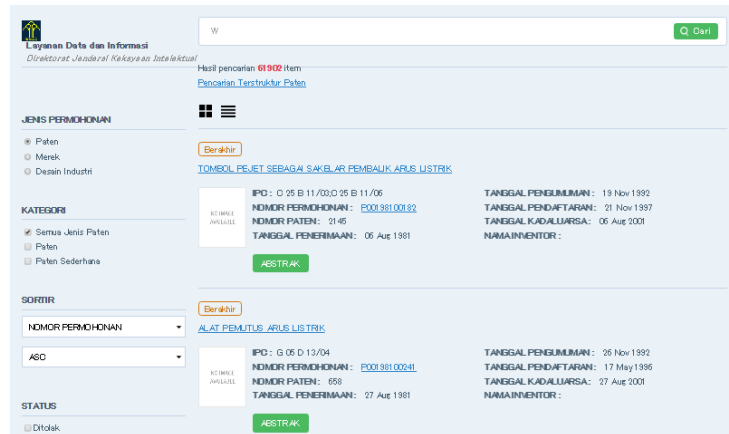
Layanan Data dan Informasi
Direktorat Jenderal Kekayaan Intelektual

W

Cari

Hasil pencarian 61902 item
Pencarian Terstruktur Paten

JENIS PERMOHONAN
Paten
Merek
Desain Industri

KATEGORI
Semua Jenis Paten
Paten
Paten Sederhana

SORTIR
NOMOR PERMOHONAN
ASC

STATUS
Ditolak

Berakhir
TOMBOL PEJET SEBAGAI SAKELAR PEMBALIK ARUS LISTRIK

NO IMAGE AVAILABLE

IPC : C 25 B 11/03;C 25 B 11/06
NOMOR PERMOHONAN : P00198100182
NOMOR PATEN : 2145
TANGGAL PENERIMAAN : 06 Aug 1981

TANGGAL PENGUMUMAN : 19 Nov 1992
TANGGAL PENDAFTARAN : 21 Nov 1997
TANGGAL KADALUARSA : 06 Aug 2001
NAMA INVENTOR :

ABSTRAK

Berakhir
ALAT PEMUTUS ARUS LISTRIK

NO IMAGE AVAILABLE

IPC : G 05 D 13/04
NOMOR PERMOHONAN : P00198100241
NOMOR PATEN : 658
TANGGAL PENERIMAAN : 27 Aug 1981

TANGGAL PENGUMUMAN : 26 Nov 1992
TANGGAL PENDAFTARAN : 17 May 1996
TANGGAL KADALUARSA : 27 Aug 2001
NAMA INVENTOR :

ABSTRAK